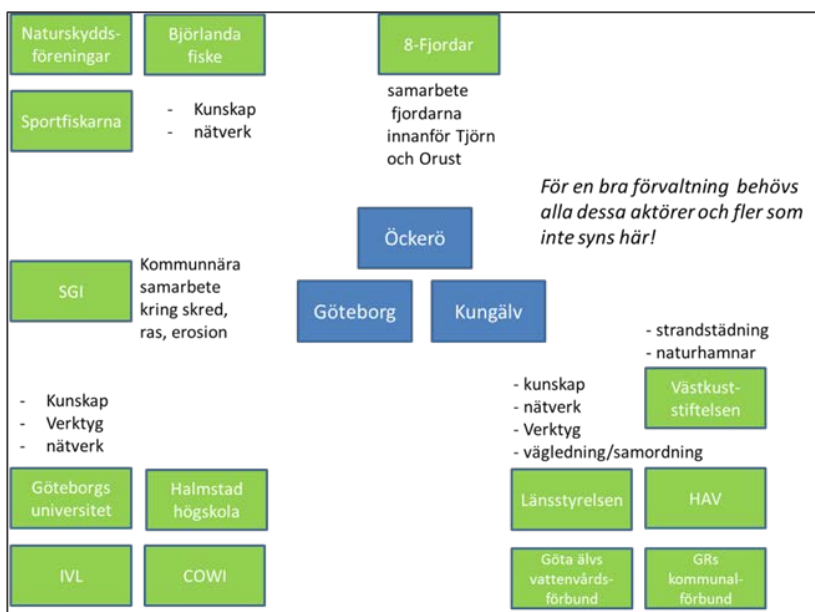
Naturskyddsföreningar

Björlanda fiske

8-Fjordar

samarbete fjordarna innanför Tjörn och Orust

Sportfiskarna

- Kunskap
- nätverk

För en bra förvaltning behövs alla dessa aktörer och fler som inte syns här!

Öckerö

Göteborg

Kungälv

SGI

Kommunnära samarbete kring skred, ras, erosion

- strandstädning
- naturhamnar

Västkuststiftelsen

- Kunskap
- Verktyg
- nätverk

- kunskap
- nätverk
- Verktyg
- vägledning/samordning

Göteborgs universitet

Halmstad högskola

Länsstyrelsen

HAV

IVL

COWI

Göta älvs vattenvårdsförbund

GRs kommunalförbund